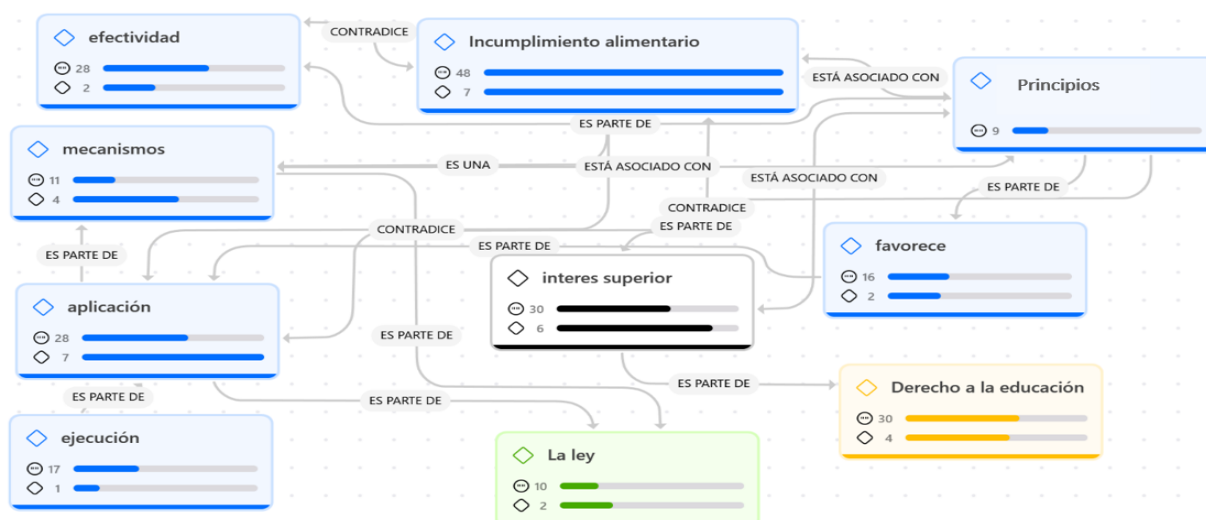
efectividad
28
2

CONTRADICE

Incumplimiento alimentario
48
7

ESTÁ ASOCIADO CON

Principios
9

ES PARTE DE

mecanismos
11
4

ES UNA

ESTÁ ASOCIADO CON

ESTÁ ASOCIADO CON

ES PARTE DE

CONTRADICE

CONTRADICE

ES PARTE DE

ES PARTE DE

favorece
16
2

ES PARTE DE

interes superior
30
6

aplicación
28
7

ES PARTE DE

ES PARTE DE

Derecho a la educación
30
4

ES PARTE DE

ES PARTE DE

ejecución
17
1

La ley
10
2